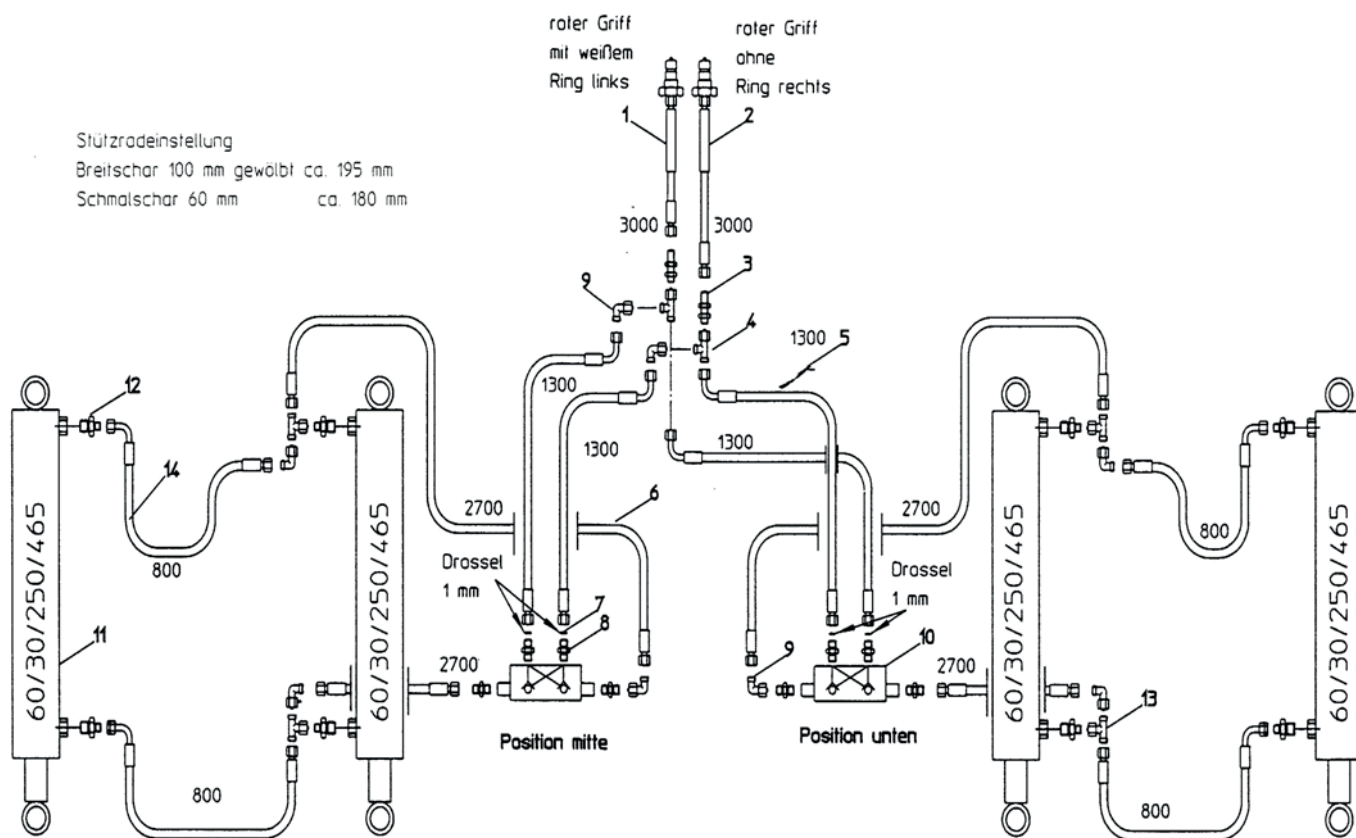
roter Griff
mit weißem
Ring links

roter Griff
ohne
Ring rechts

Stützradeinstellung
Breitschar 100 mm gewölbt ca. 195 mm
Schmalschar 60 mm ca. 180 mm

1
2
3000
3000
3
9
4
1300
5
1300
1300
1300
12
14
2700
6
2700
800
800
Drossel
1 mm
7
8
Drossel
1 mm
10
11
2700
9
2700
13
60/30/250/465
60/30/250/465
60/30/250/465
60/30/250/465
Position mitte
Position unten
800
800